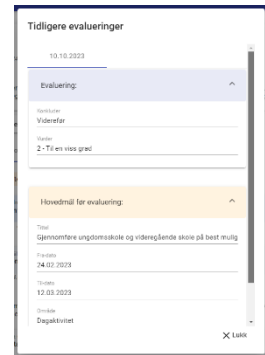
Tidligere evalueringer

10.10.2023

Evaluering:

Konklusjon
Videreføre

Vurder
2 - Til en viss grad

Hovedmål før evaluering:

Tittel
Gjennomføre ungdomsskole og videregående skole på best mulig

Fra dato
24.02.2023

Til dato
12.03.2023

Område
Dagaktivitet

Lukk